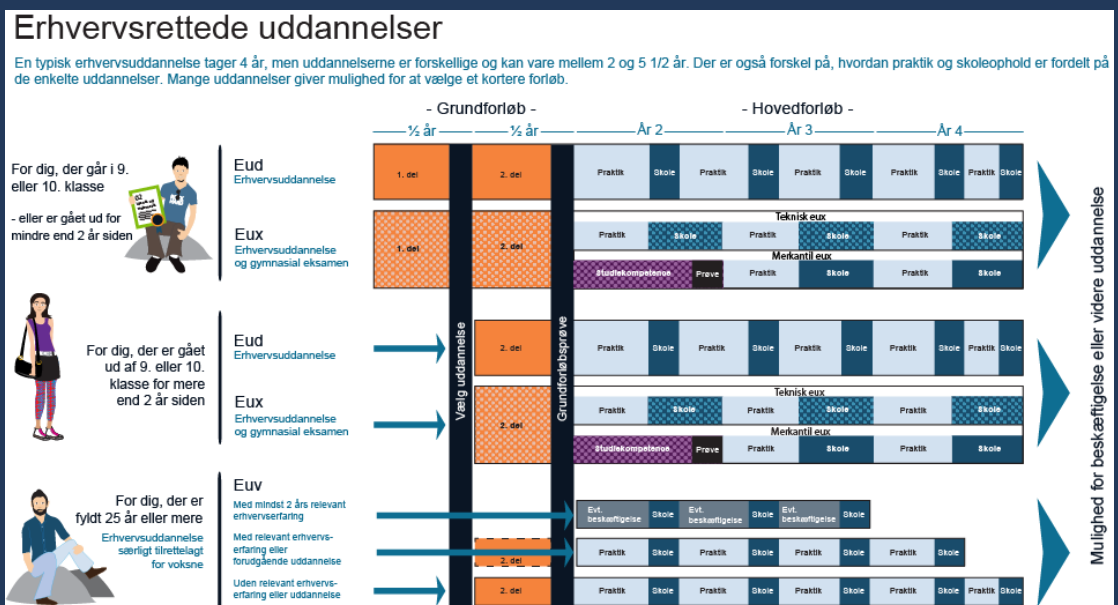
Erhvervsrettede uddannelser

En typisk erhvervsuddannelse tager 4 år, men uddannelserne er forskellige og kan vare mellem 2 og 5 1/2 år. Der er også forskel på, hvordan praktik og skoleophold er fordelt på de enkelte uddannelser. Mange uddannelser giver mulighed for at vælge et kortere forløb.

- Grundforløb -
½ år
½ år
- Hovedforløb -
År 2
År 3
År 4

For dig, der går i 9. eller 10. klasse

- eller er gået ud for mindre end 2 år siden

Eud
Erhvervsuddannelse

1. del
2. del
Praktik
Skole
Praktik
Skole
Praktik
Skole
Praktik
Skole
Praktik
Skole

Eux
Erhvervsuddannelse og gymnasial eksamen

1. del
2. del
Teknisk eux
Praktik
Skole
Praktik
Skole
Praktik
Skole
Merkantil eux
Studiekompetence
Prøve
Praktik
Skole
Praktik
Skole

Vælg uddannelse

Grundforløbsprøve

For dig, der er gået ud af 9. eller 10. klasse for mere end 2 år siden

Eud
Erhvervsuddannelse

2. del
Praktik
Skole
Praktik
Skole
Praktik
Skole
Praktik
Skole
Praktik
Skole

Eux
Erhvervsuddannelse og gymnasial eksamen

2. del
Teknisk eux
Praktik
Skole
Praktik
Skole
Praktik
Skole
Merkantil eux
Studiekompetence
Prøve
Praktik
Skole
Praktik
Skole

For dig, der er fyldt 25 år eller mere

Euv
Erhvervsuddannelse særligt tilrettelagt for voksne

Med mindst 2 års relevant erhvervserfaring
Evt. beskæftigelse
Skole
Evt. beskæftigelse
Skole
Evt. beskæftigelse
Skole

Med relevant erhvervserfaring eller forudgående uddannelse
2. del
Praktik
Skole
Praktik
Skole
Praktik
Skole
Praktik
Skole

Uden relevant erhvervserfaring eller uddannelse
2. del
Praktik
Skole
Praktik
Skole
Praktik
Skole
Praktik
Skole
Praktik
Skole

Mulighed for beskæftigelse eller videre uddannelse